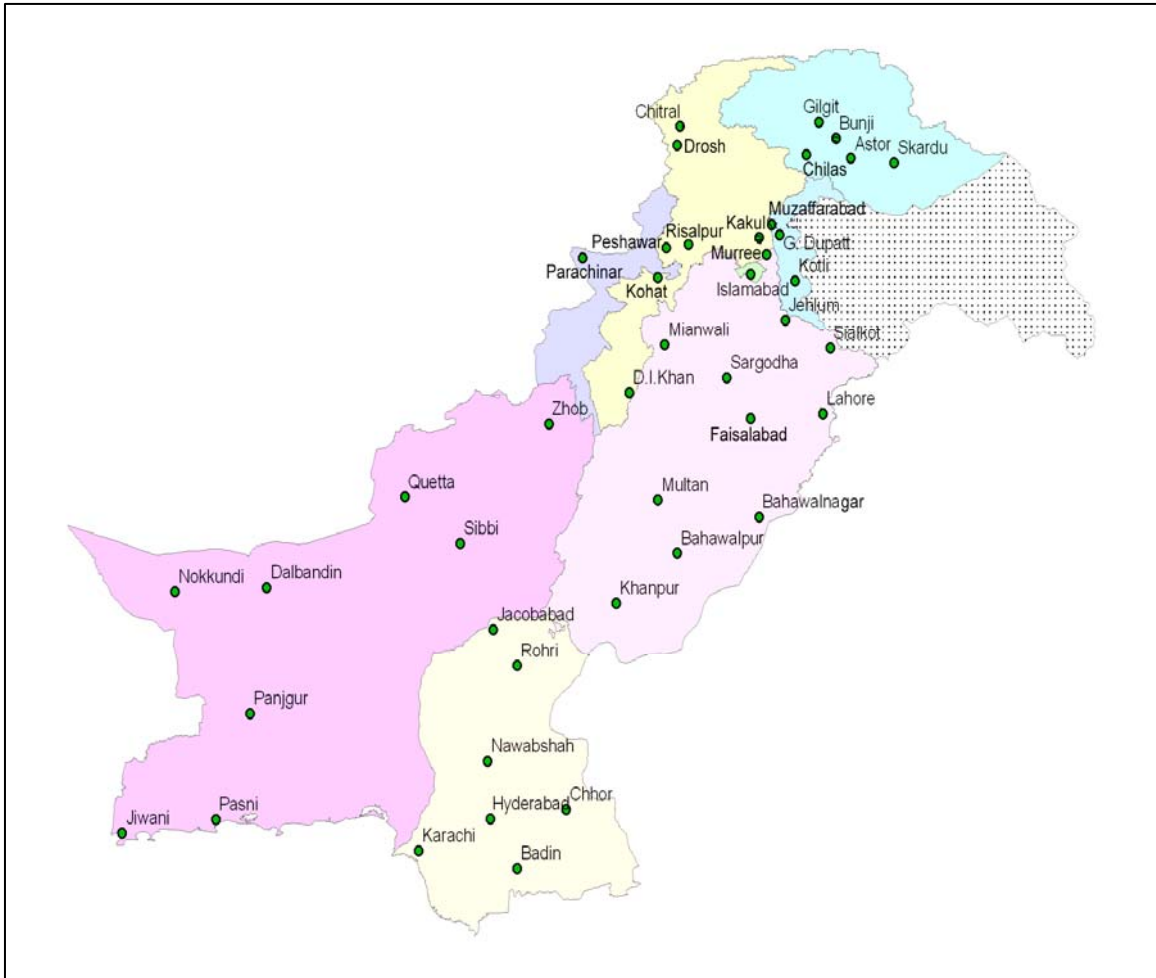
Chitral
Drosh
Gilgit
Bunji
Astor
Skardu
Chilas
Muzaffarabad
Kakul
Risalpur
Peshawar
G. Dupatt
Murree
Parachinar
Kotli
Kohat
Islamabad
Jehlum
Mianwali
Sialkot
Sargodha
D.I.Khan
Lahore
Zhob
Faisalabad
Quetta
Multan
Bahawalnagar
Sibbi
Bahawalpur
Nokkundi
Dalbandin
Khanpur
Jacobabad
Rohri
Panjgur
Nawabshah
Chhor
Hyderabad
Jiwani
Pasni
Karachi
Badin